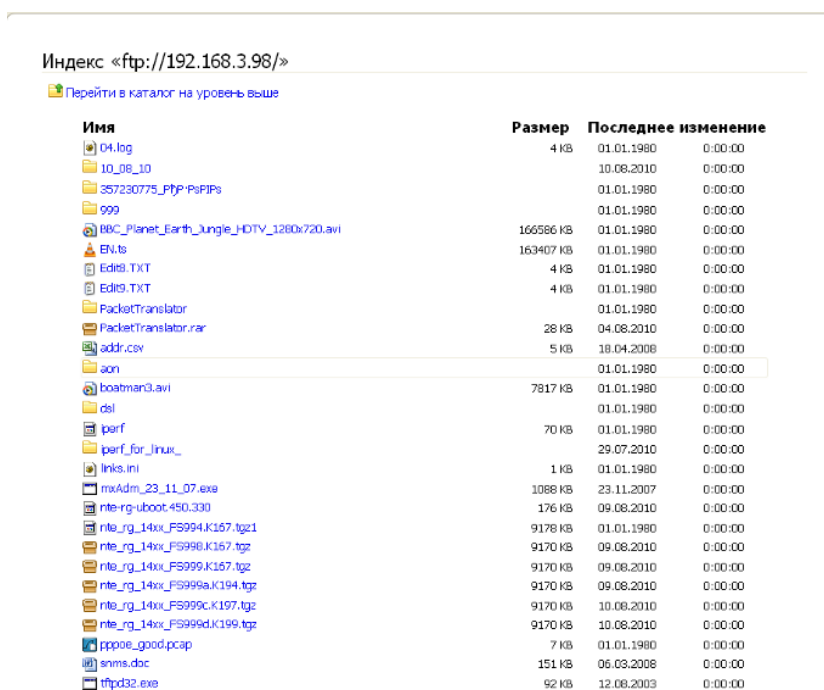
Индекс «ftp://192.168.3.98/»

Перейти в каталог на уровень выше

| Имя | Размер | Последнее изменение | |
|---|---|---|---|
| 04.log | 4 KB | 01.01.1980 | 0:00:00 |
| 10_08_10 | | 10.08.2010 | 0:00:00 |
| 357230775_PfjP·PsPIPs | | 01.01.1980 | 0:00:00 |
| 999 | | 01.01.1980 | 0:00:00 |
| BBC_Planet_Earth_Jungle_HDTV_1280x720.avi | 166586 KB | 01.01.1980 | 0:00:00 |
| EN.ts | 163407 KB | 01.01.1980 | 0:00:00 |
| Edit8.TXT | 4 KB | 01.01.1980 | 0:00:00 |
| Edit9.TXT | 4 KB | 01.01.1980 | 0:00:00 |
| PacketTranslator | | 01.01.1980 | 0:00:00 |
| PacketTranslator.rar | 28 KB | 04.08.2010 | 0:00:00 |
| addr.csv | 5 KB | 18.04.2008 | 0:00:00 |
| aon | | 01.01.1980 | 0:00:00 |
| boatman3.avi | 7817 KB | 01.01.1980 | 0:00:00 |
| dsl | | 01.01.1980 | 0:00:00 |
| iperf | 70 KB | 01.01.1980 | 0:00:00 |
| iperf_for_linux_ | | 29.07.2010 | 0:00:00 |
| links.ini | 1 KB | 01.01.1980 | 0:00:00 |
| mxAdm_23_11_07.exe | 1088 KB | 23.11.2007 | 0:00:00 |
| nte-rg-uboot.450.330 | 176 KB | 09.08.2010 | 0:00:00 |
| nte_rg_14xx_FS994.K167.tgz1 | 9178 KB | 01.01.1980 | 0:00:00 |
| nte_rg_14xx_FS998.K167.tgz | 9170 KB | 09.08.2010 | 0:00:00 |
| nte_rg_14xx_FS999.K167.tgz | 9170 KB | 09.08.2010 | 0:00:00 |
| nte_rg_14xx_FS999a.K194.tgz | 9170 KB | 09.08.2010 | 0:00:00 |
| nte_rg_14xx_FS999c.K197.tgz | 9170 KB | 10.08.2010 | 0:00:00 |
| nte_rg_14xx_FS999d.K199.tgz | 9170 KB | 10.08.2010 | 0:00:00 |
| pppoe_good.pcap | 7 KB | 01.01.1980 | 0:00:00 |
| snms.doc | 151 KB | 06.03.2008 | 0:00:00 |
| tftpd32.exe | 92 KB | 12.08.2003 | 0:00:00 |